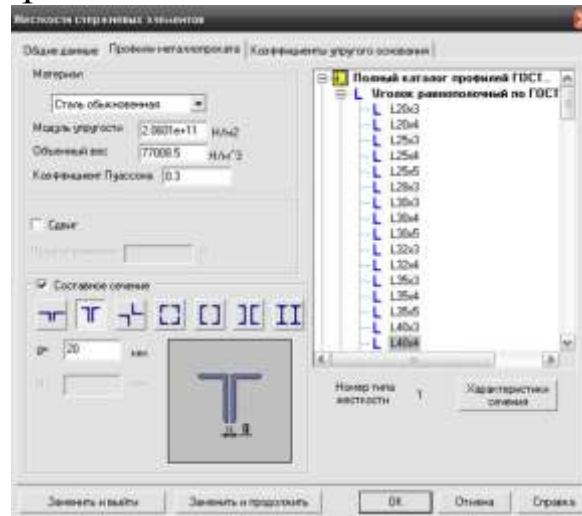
Жесткости стержневых элементов

Общие данные | Профили металлопроката | Коэффициенты упругого основания

Материал

Сталь обыкновенная

Модуль упругости 2.0601e+11 Н/м2

Объемный вес 77008.5 Н/м^3

Коэффициент Пуассона 0.3

Сдвиг

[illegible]

Составное сечение

dx 20 мм

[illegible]

Полный каталог профилей ГОСТ...

Уголок равнополочный по ГОСТ

L20x3

L20x4

L25x3

L25x4

L25x5

L28x3

L30x3

L30x4

L30x5

L32x3

L32x4

L35x3

L35x4

L35x5

L40x3

L40x4

Номер типа жесткости 1

Характеристики сечения

Заменить и выйти | Заменить и продолжить | OK | Отмена | Справка